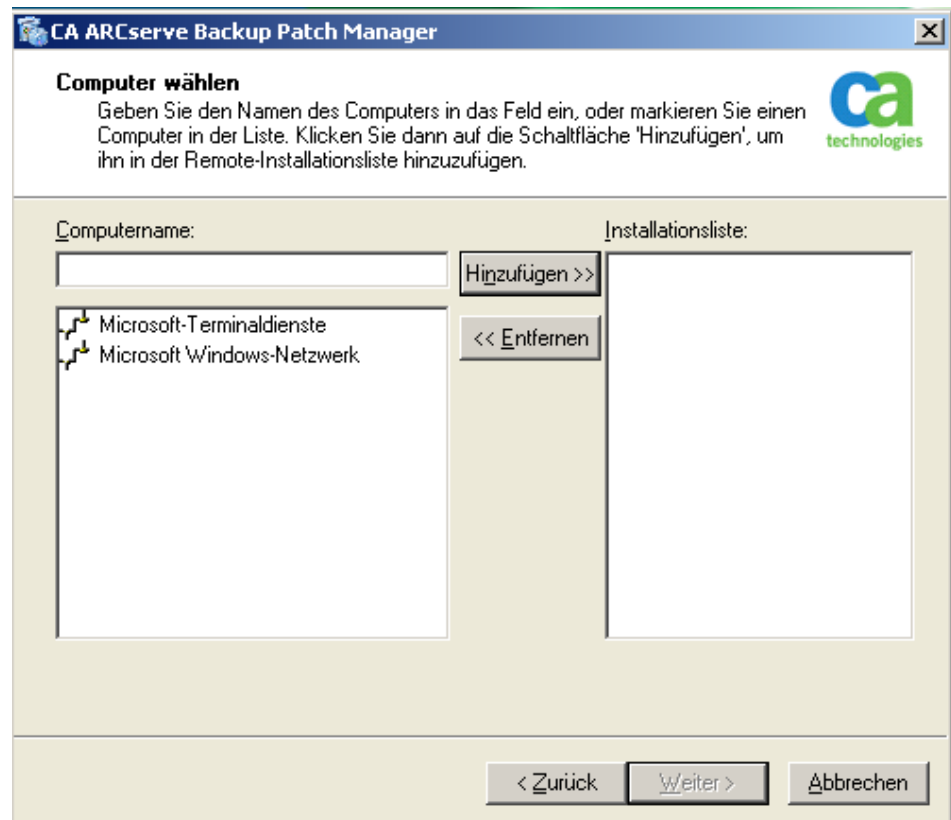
CA ARCserve Backup Patch Manager

Computer wählen

Geben Sie den Namen des Computers in das Feld ein, oder markieren Sie einen Computer in der Liste. Klicken Sie dann auf die Schaltfläche 'Hinzufügen', um ihn in der Remote-Installationsliste hinzuzufügen.

ca technologies

Computername:

Installationsliste:

Hinzufügen >>

<< Entfernen

Microsoft-Terminaldienste

Microsoft Windows-Netzwerk

< Zurück

Weiter >

Abbrechen